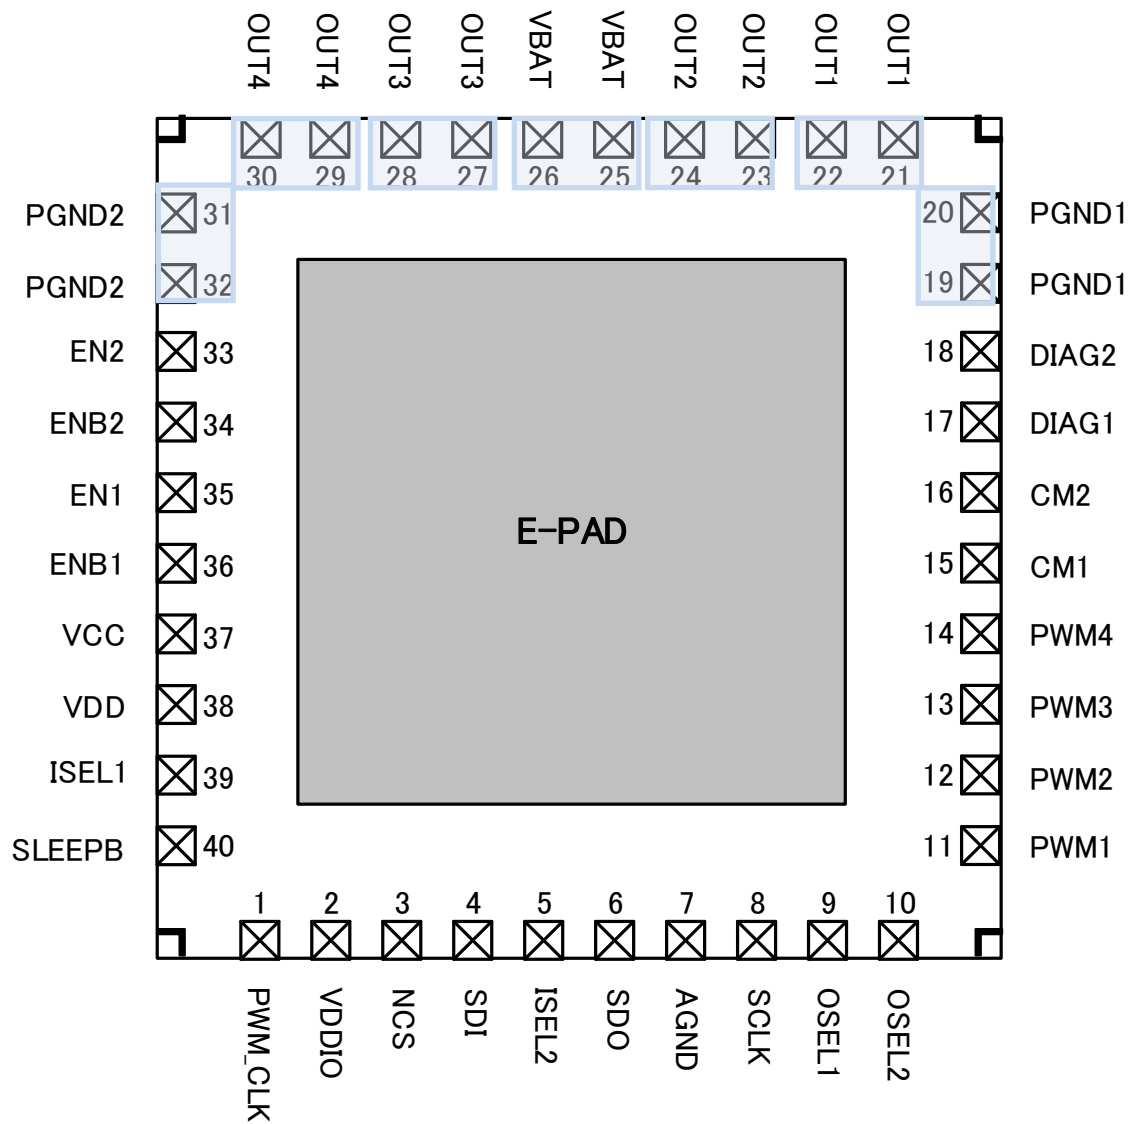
OUT4 OUT4 OUT3 OUT3 VBAT VBAT OUT2 OUT2 OUT1 OUT1

30 29 28 27 26 25 24 23 22 21

PGND2 31
PGND2 32
EN2 33
ENB2 34
EN1 35
ENB1 36
VCC 37
VDD 38
ISEL1 39
SLEEPB 40

20 PGND1
19 PGND1
18 DIAG2
17 DIAG1
16 CM2
15 CM1
14 PWM4
13 PWM3
12 PWM2
11 PWM1

E-PAD

1 2 3 4 5 6 7 8 9 10

PWM_CLK VDDIO NCS SDI ISEL2 SDO AGND SCLK OSEL1 OSEL2